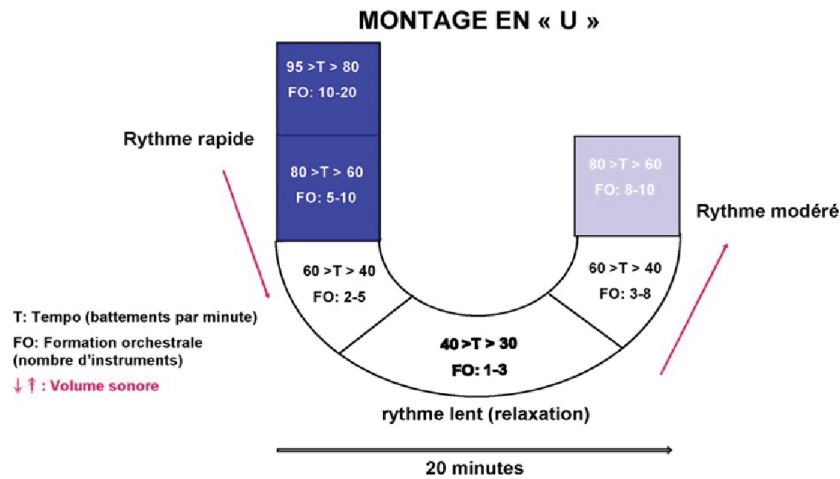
MONTAGE EN « U »

95 >T > 80
FO: 10-20

80 >T > 60
FO: 5-10

Rythme rapide

80 >T > 60
FO: 8-10

Rythme modéré

60 >T > 40
FO: 2-5

60 >T > 40
FO: 3-8

40 >T > 30
FO: 1-3

T: Tempo (battements par minute)
FO: Formation orchestrale (nombre d'instruments)
↓ ↑ : Volume sonore

rythme lent (relaxation)

20 minutes